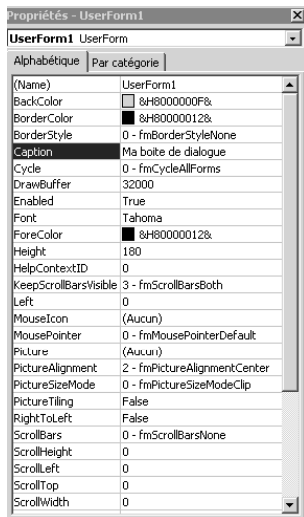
Propriétés - UserForm1

UserForm1 UserForm

Alphabétique | Par catégorie

| | |
|---|---|
| (Name) | UserForm1 |
| BackColor | &H8000000F& |
| BorderColor | &H80000012& |
| BorderStyle | 0 - fmBorderStyleNone |
| Caption | Ma boite de dialogue |
| Cycle | 0 - fmCycleAllForms |
| DrawBuffer | 32000 |
| Enabled | True |
| Font | Tahoma |
| ForeColor | &H80000012& |
| Height | 180 |
| HelpContextID | 0 |
| KeepScrollBarsVisible | 3 - fmScrollBarsBoth |
| Left | 0 |
| MouseIcon | (Aucun) |
| MousePointer | 0 - fmMousePointerDefault |
| Picture | (Aucun) |
| PictureAlignment | 2 - fmPictureAlignmentCenter |
| PictureSizeMode | 0 - fmPictureSizeModeClip |
| PictureTiling | False |
| RightToLeft | False |
| ScrollBars | 0 - fmScrollBarsNone |
| ScrollHeight | 0 |
| ScrollLeft | 0 |
| ScrollTop | 0 |
| ScrollWidth | 0 |